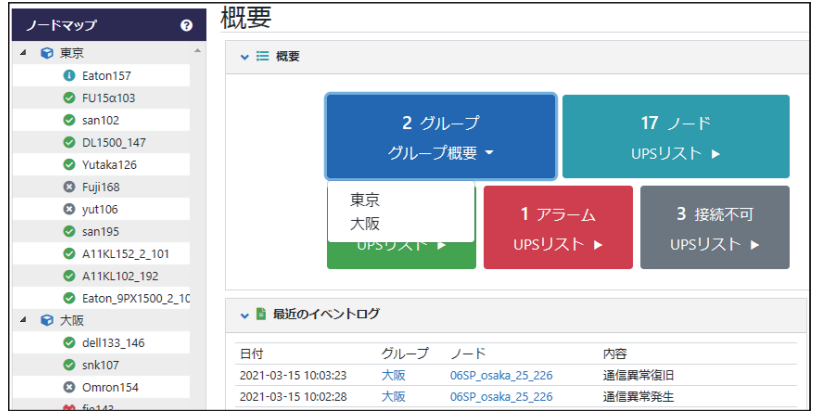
ノードマップ

東京
Eaton157
FU15α103
san102
DL1500_147
Yutaka126
Fuji168
yut106
san195
A11KL152_2_101
A11KL102_192
Eaton_9PX1500_2_10
大阪
dell133_146
snk107
Omron154
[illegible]

概要

概要

2 グループ
グループ概要

17 ノード
UPSリスト ▶

東京
大阪
UPSリスト ▶

1 アラーム
UPSリスト ▶

3 接続不可
UPSリスト ▶

最近のイベントログ

| 日付 | グループ | ノード | 内容 |
|---|---|---|---|
| 2021-03-15 10:03:23 | 大阪 | 06SP_osaka_25_226 | 通信異常復旧 |
| 2021-03-15 10:02:28 | 大阪 | 06SP_osaka_25_226 | 通信異常発生 |